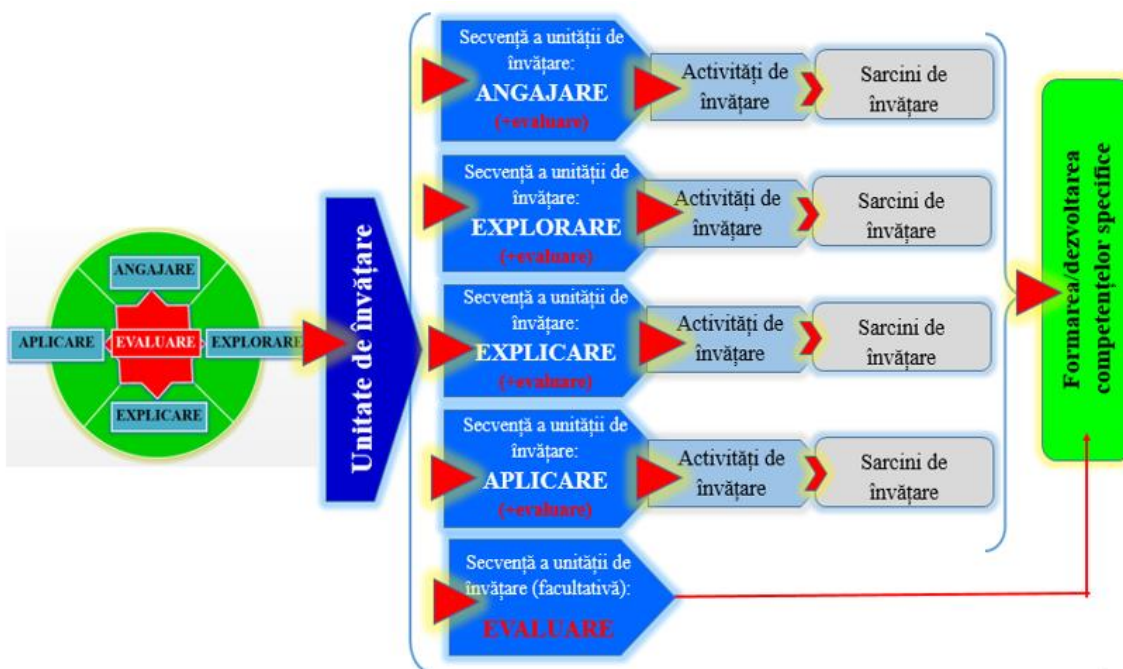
ANGAJARE

APLICARE

EVALUARE

EXPLORARE

EXPLICARE

Unitate de învățare

Secvență a unității de învățare: ANGAJARE (+evaluare)

Activități de învățare

Sarcini de învățare

Secvență a unității de învățare: EXPLORARE (+evaluare)

Activități de învățare

Sarcini de învățare

Secvență a unității de învățare: EXPLICARE (+evaluare)

Activități de învățare

Sarcini de învățare

Secvență a unității de învățare: APLICARE (+evaluare)

Activități de învățare

Sarcini de învățare

Secvență a unității de învățare (facultativă): EVALUARE

Formarea/dezvoltarea competențelor specifice